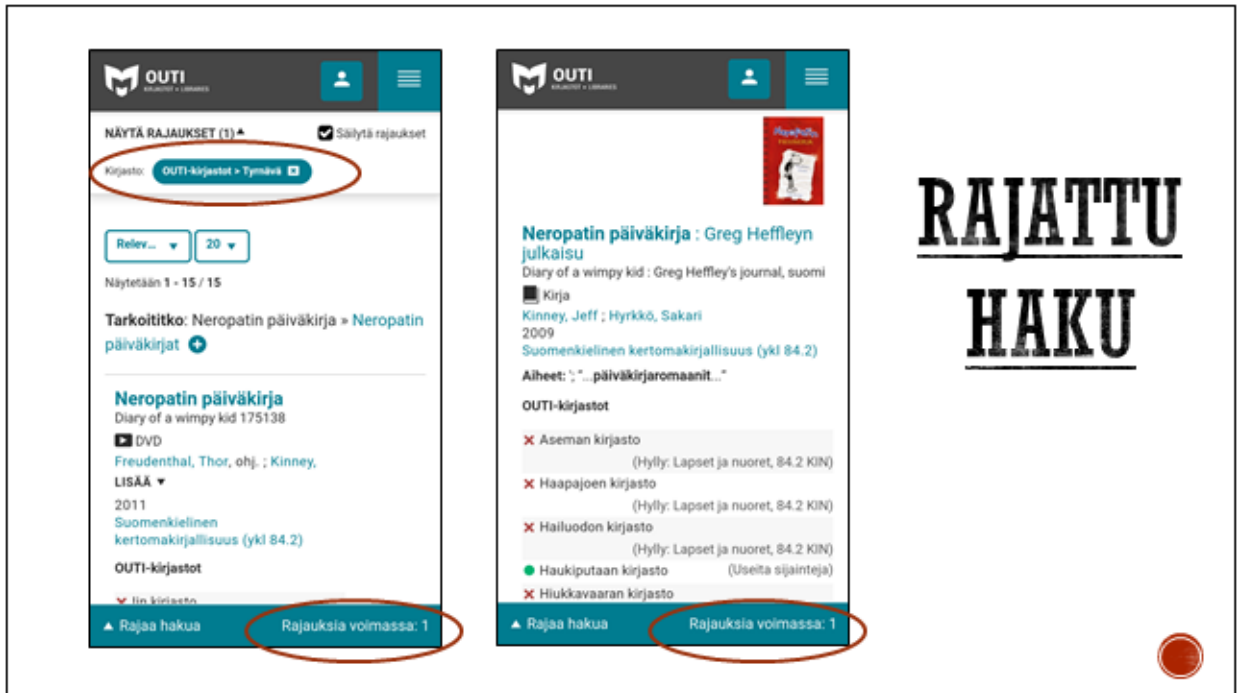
OUTI
KIRJASTOT • LIBRARIES

NÄYTÄ RAJAUKSET (1)▲ Säilytä rajaukset

Kirjasto: OUTI-kirjastot > Tyrnävä

Relev... ▼ 20 ▼

Näytetään 1 - 15 / 15

Tarkoititko: Neropatin päiväkirja » Neropatin päiväkirjat

Neropatin päiväkirja
Diary of a wimpy kid 175138
DVD
Freudenthal, Thor, ohj. ; Kinney,
LISÄÄ ▼
2011
Suomenkielinen kertomakirjallisuus (ykl 84.2)

OUTI-kirjastot

Iin kirjasto

▲ Rajaa hakua Rajauksia voimassa: 1

OUTI
KIRJASTOT • LIBRARIES

Neropatin päiväkirja : Greg Heffleyn julkaisu
Diary of a wimpy kid : Greg Heffley's journal, suomi
Kirja
Kinney, Jeff ; Hyrkkö, Sakari
2009
Suomenkielinen kertomakirjallisuus (ykl 84.2)
Aiheet: '; "...päiväkirjaromaanit..."

OUTI-kirjastot

Aseman kirjasto (Hylly: Lapset ja nuoret, 84.2 KIN)
Haapajoen kirjasto (Hylly: Lapset ja nuoret, 84.2 KIN)
Hailuodon kirjasto (Hylly: Lapset ja nuoret, 84.2 KIN)
Haukiputaan kirjasto (Useita sijainteja)
Hiukkavaaran kirjasto

▲ Rajaa hakua Rajauksia voimassa: 1

RAJATTU HAKU